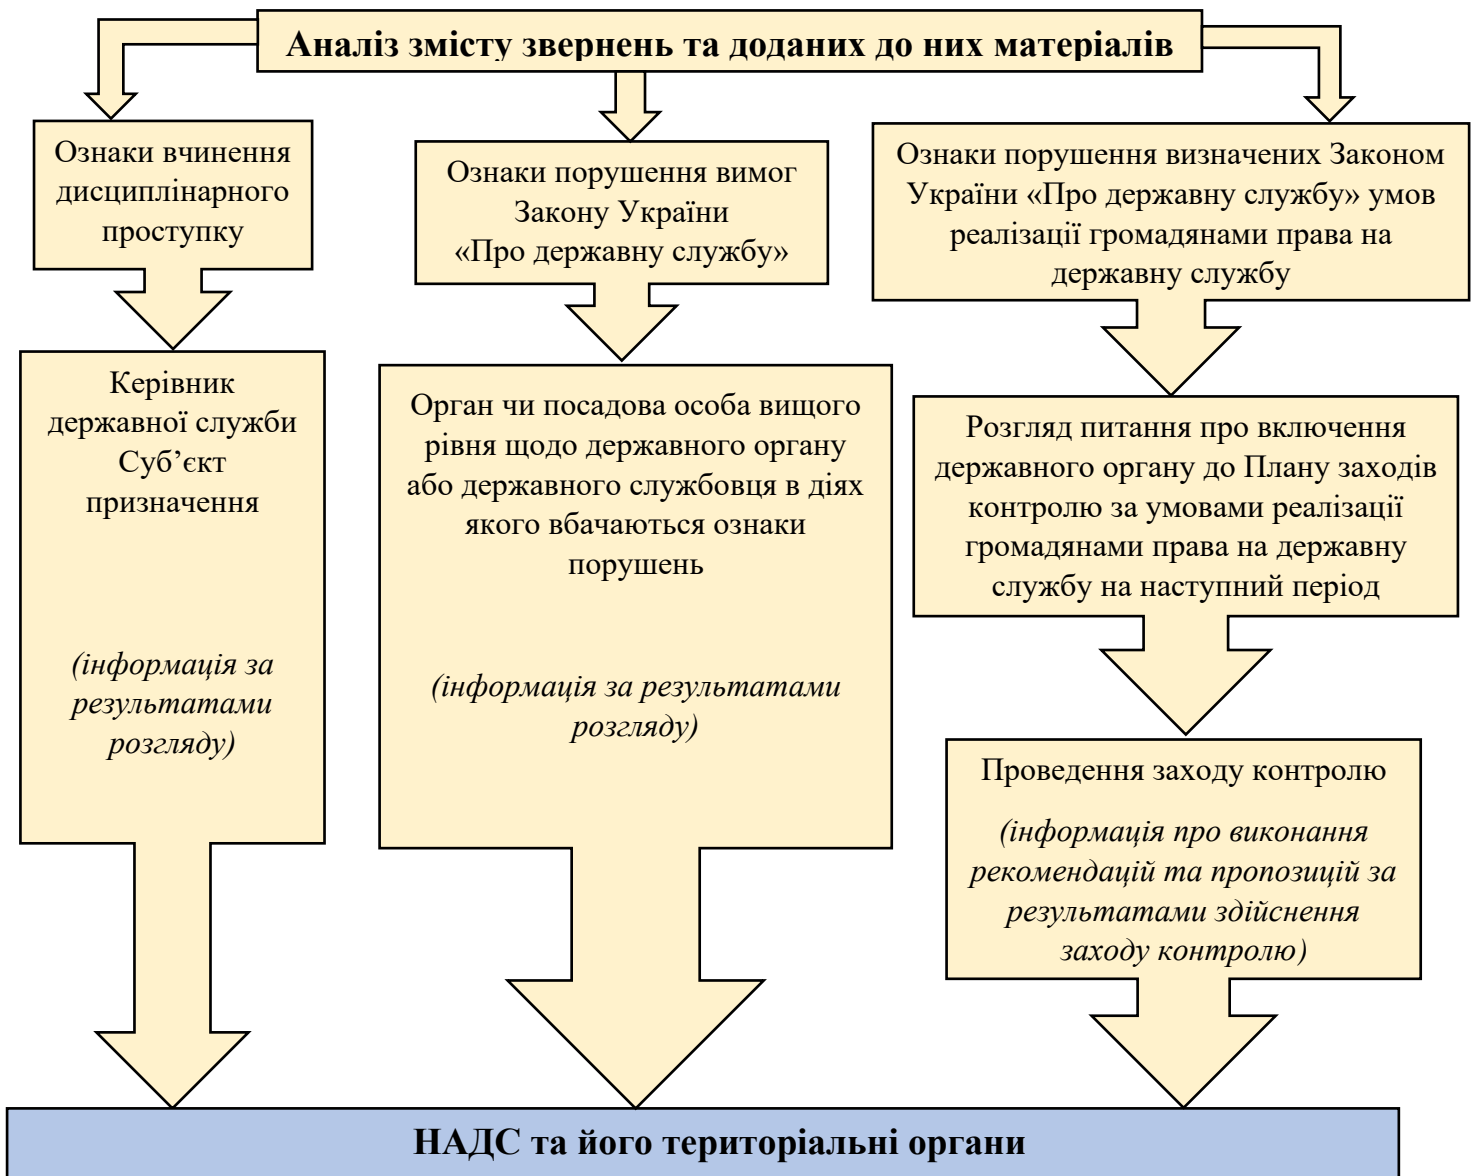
Аналіз змісту звернень та доданих до них матеріалів

Ознаки вчинення дисциплінарного проступку

Керівник державної служби Суб’єкт призначення

(інформація за результатами розгляду)

Ознаки порушення вимог Закону України «Про державну службу»

Орган чи посадова особа вищого рівня щодо державного органу або державного службовця в діях якого вбачаються ознаки порушень

(інформація за результатами розгляду)

Ознаки порушення визначених Законом України «Про державну службу» умов реалізації громадянами права на державну службу

Розгляд питання про включення державного органу до Плану заходів контролю за умовами реалізації громадянами права на державну службу на наступний період

Проведення заходу контролю

(інформація про виконання рекомендацій та пропозицій за результатами здійснення заходу контролю)

НАДС та його територіальні органи